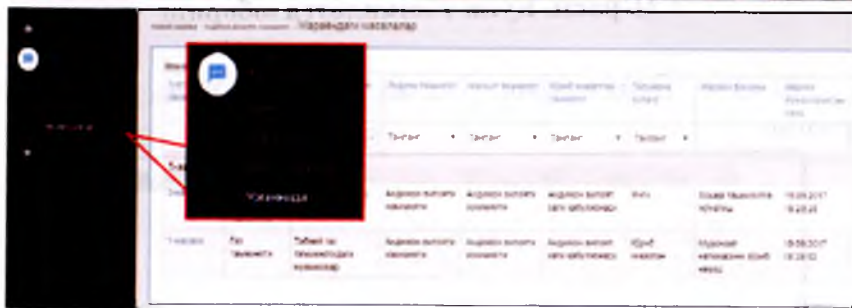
Жараёндаги масалалар

Тангинг ▾ Тангинг ▾ Тангинг ▾ Тангинг ▾

Масалалар

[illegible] Газ таъминоти Табиий газ таъминотидаги муаммолар Ақдалдан вилоятга юборилган Андижон вилояти газ таъминоти Юридик шахслар Мурожаат натижасини кўриб чиқиш 19.09.2017 18:28:02